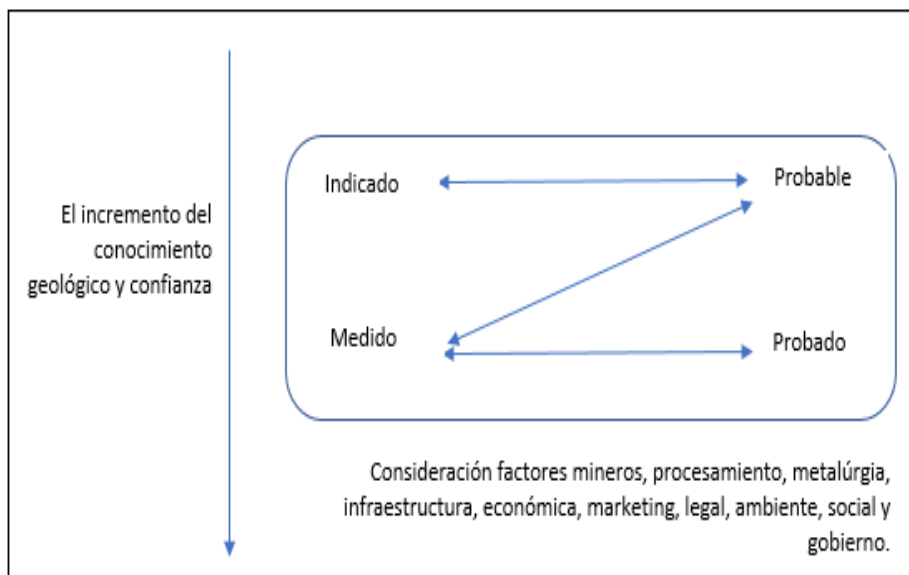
El incremento del conocimiento geológico y confianza

Indicado

Probable

Medido

Probado

Consideración factores mineros, procesamiento, metalúrgia, infraestructura, económica, marketing, legal, ambiente, social y gobierno.